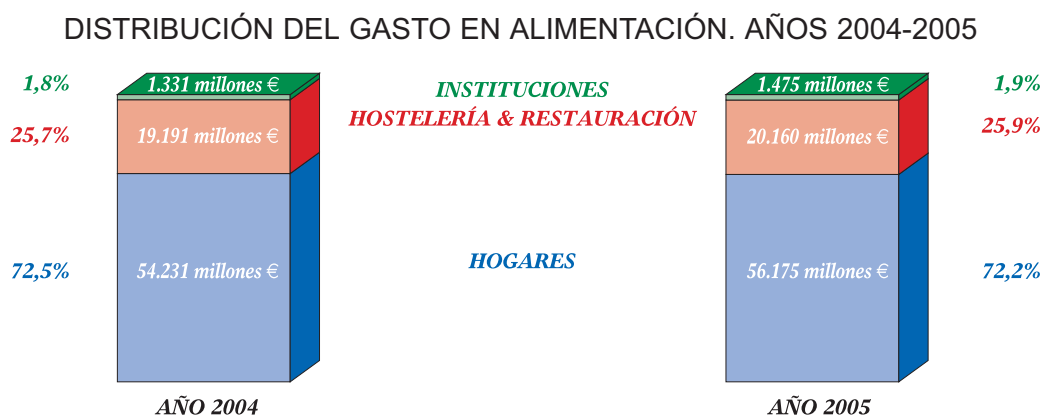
DISTRIBUCIÓN DEL GASTO EN ALIMENTACIÓN. AÑOS 2004-2005

1,8%
1.331 millones €
INSTITUCIONES
1.475 millones €
1,9%

25,7%
19.191 millones €
HOSTELERÍA & RESTAURACIÓN
20.160 millones €
25,9%

72,5%
54.231 millones €
HOGARES
56.175 millones €
72,2%

AÑO 2004
AÑO 2005